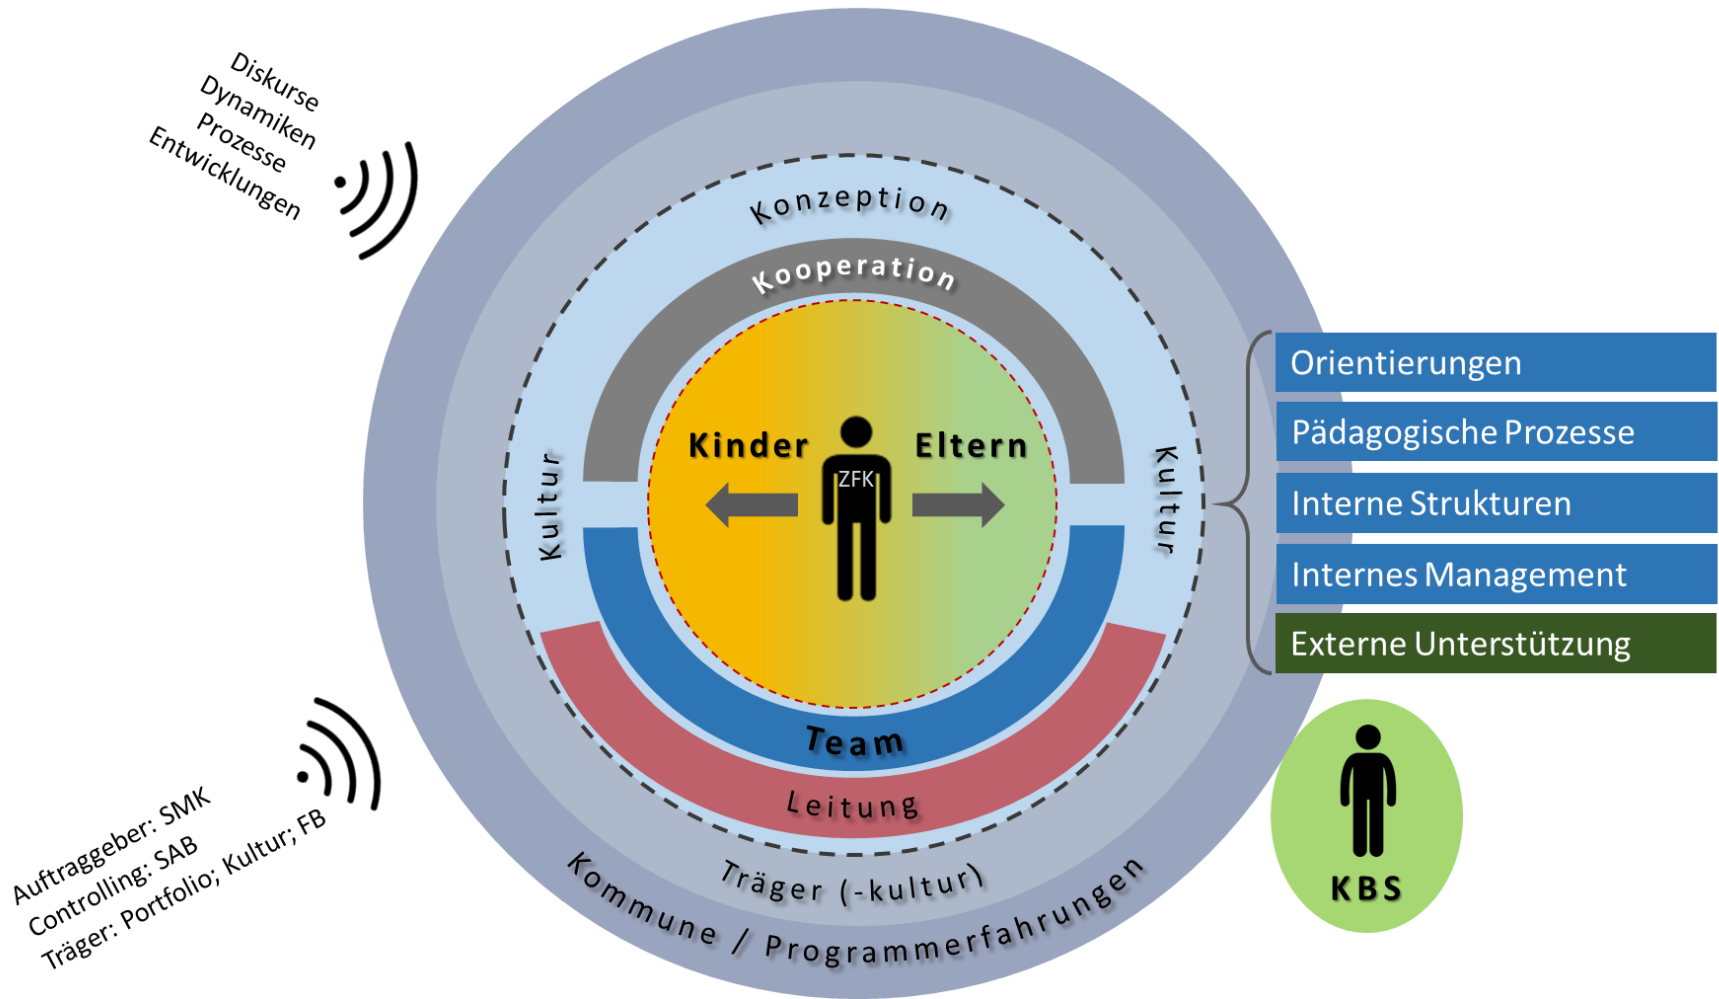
Diskurse
Dynamiken
Prozesse
Entwicklungen

Konzeption

Kooperation

Kultur

Kinder

ZFK

Eltern

Kultur

Team

Leitung

Träger (-kultur)

Kommune / Programmerfahrungen

Orientierungen
Pädagogische Prozesse
Interne Strukturen
Internes Management
Externe Unterstützung

KBS

Auftraggeber: SMK
Controlling: SAB
Träger: Portfolio; Kultur; FB